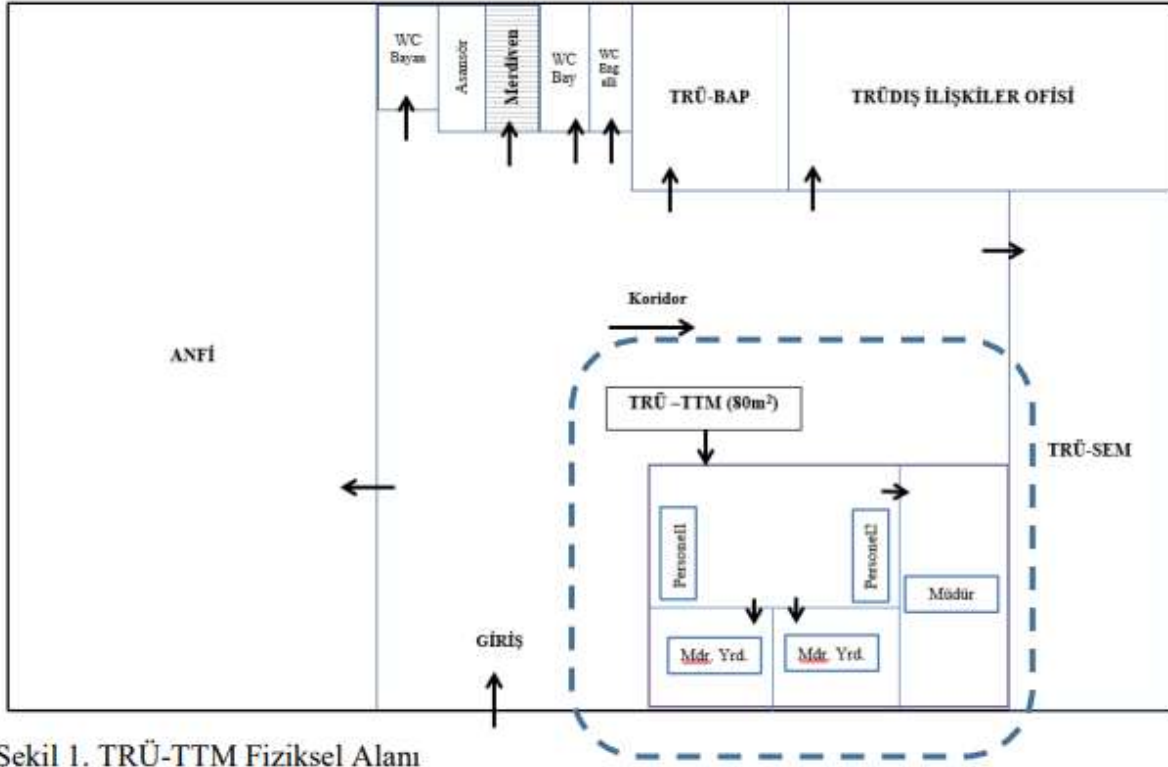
WC Bayan

Asansör

Merdiven

WC Bay

WC Bag ıllı

TRÜ-BAP

TRÜDIŞ İLİŞKİLER OFİSİ

Koridor

ANFİ

TRÜ –TTM (80m²)

TRÜ-SEM

Personel1

Personel2

Müdür

Mdr. Yrd.

Mdr. Yrd.

GİRİŞ

Şekil 1. TRÜ-TTM Fiziksel Alanı